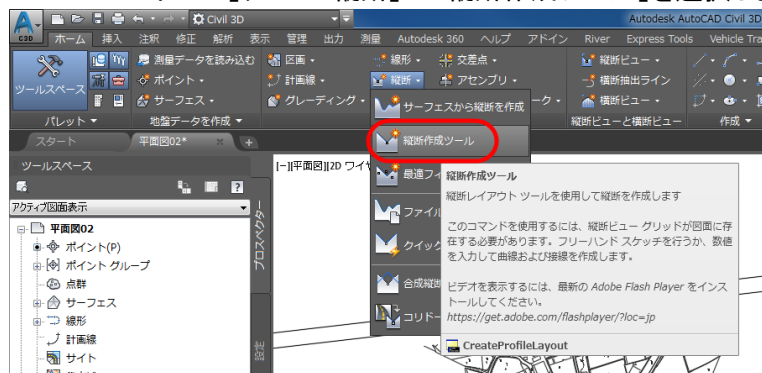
Civil 3D

Autodesk AutoCAD Civil 3D

C3D

ホーム 挿入 注釈 修正 解析 表示 管理 出力 測量 Autodesk 360 ヘルプ アドイン River Express Tools Vehicle Tra

ツールスペース

測量データを読み込む

ポイント

サーフェス

図面

計画線

グレーディング

線形

縦断

交差点

アセンブリ

縦断ビュー

横断抽出ライン

横断ビュー

パレット

地盤データを作成

縦断ビューと横断ビュー

作成

サーフェスから縦断を作成

縦断作成ツール

最適フィ

ファイル

クイック

合成縦断

コリドー

スタート

平面図02*

ツールスペース

アクティブ図面表示

平面図02

ポイント(P)

ポイント グループ

点群

サーフェス

線形

計画線

サイト

プロスペクター

設定

[ー][平面図][2D ワイヤ

縦断作成ツール

縦断レイアウト ツールを使用して縦断を作成します

このコマンドを使用するには、縦断ビュー グリッドが図面に存在する必要があります。フリーハンド スケッチを行うか、数値を入力して曲線および接線を作成します。

ビデオを表示するには、最新の Adobe Flash Player をインストールしてください。
https://get.adobe.com/flashplayer/?loc=jp

CreateProfileLayout